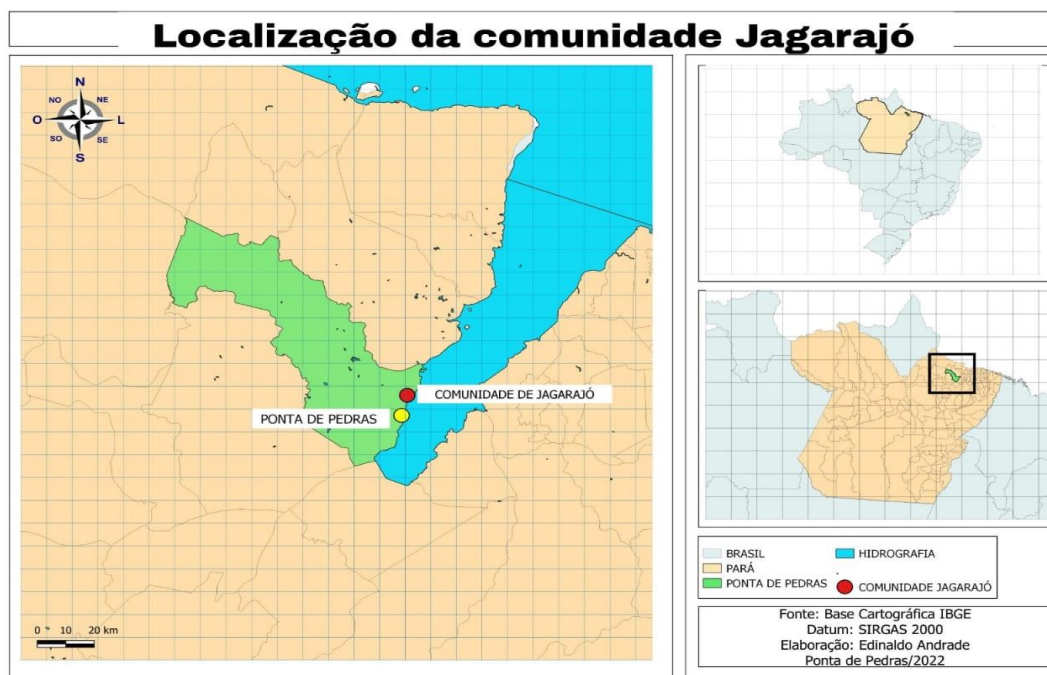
Localização da comunidade Jagarajó

N
NO
NE
O
L
SO
SE
S

COMUNIDADE DE JAGARAJÓ
PONTA DE PEDRAS

0 10 20 km

BRASIL
PARÁ
PONTA DE PEDRAS
HIDROGRAFIA
COMUNIDADE JAGARAJÓ

Fonte: Base Cartográfica IBGE
Datum: SIRGAS 2000
Elaboração: Edinaldo Andrade
Ponta de Pedras/2022